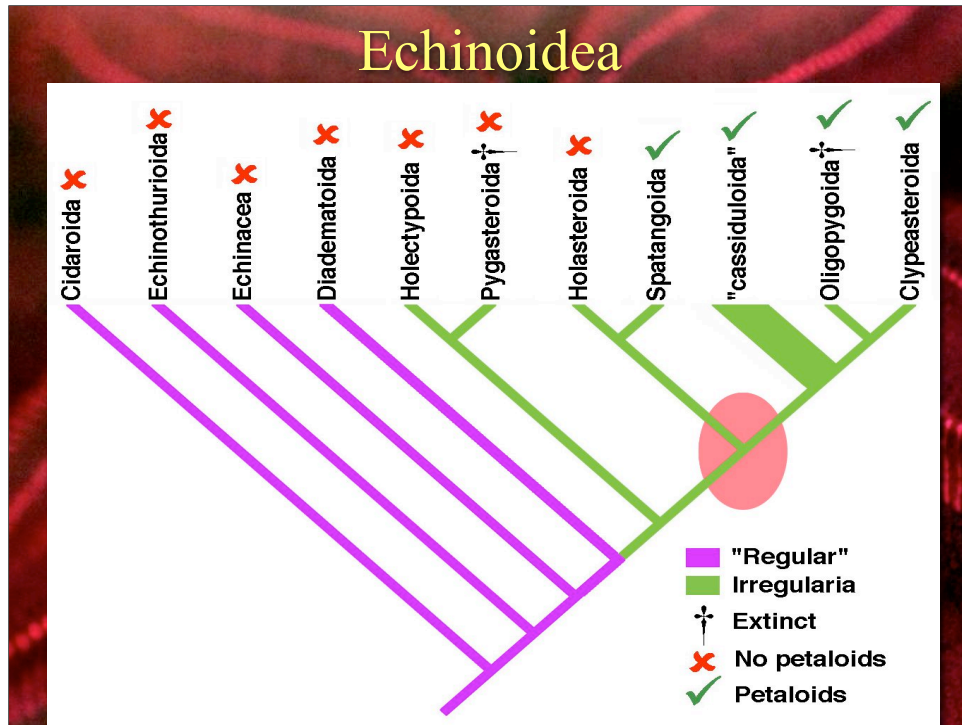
Echinoidea

Cidaroida

Echinothurioida

Echinacea

Diadematoida

Holectypoida

Pygasteroida

Holasteroida

Spatangoida

"cassiduloida"

Oligopygoida

Clypeasteroida

"Regular"

Irregularia

Extinct

No petaloids

Petaloids